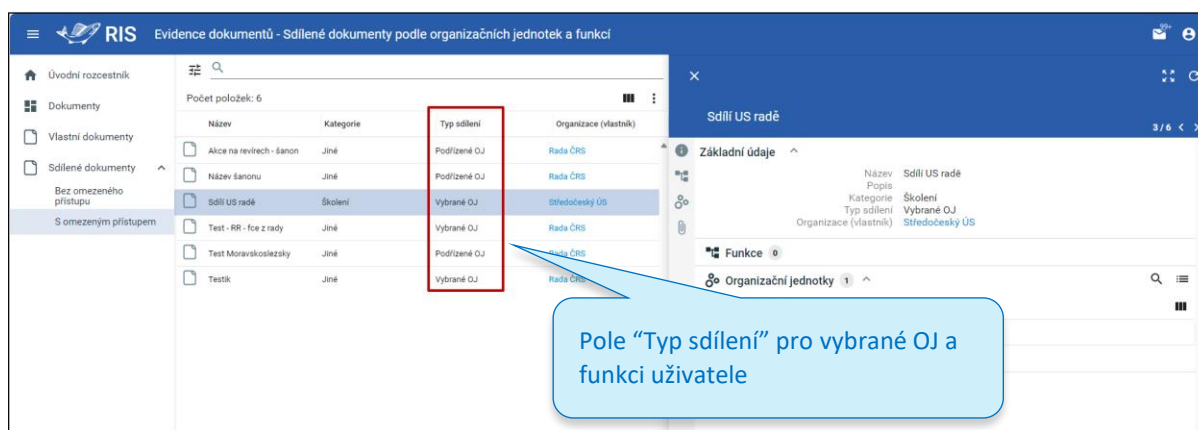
RIS Evidence dokumentů - Sdílené dokumenty podle organizačních jednotek a funkcí

99+

Úvodní rozcestník
Dokumenty
Vlastní dokumenty
Sdílené dokumenty
Bez omezeného přístupu
S omezeným přístupem

Počet položek: 6

| Název | Kategorie | Typ sdílení | Organizace (vlastník) |
|---|---|---|---|
| Akce na revírech - šanon | Jiné | Podřízené OJ | Rada ČRS |
| Název šanonu | Jiné | Podřízené OJ | Rada ČRS |
| Sdílí US radě | Školení | Vybrané OJ | Středočeský ÚS |
| Test - RR - fce z rady | Jiné | Vybrané OJ | Rada ČRS |
| Test Moravskoslezsky | Jiné | Podřízené OJ | Rada ČRS |
| Testik | Jiné | Vybrané OJ | Rada ČRS |

Sdílí US radě
3/6

Základní údaje
Název Sdílí US radě
Popis
Kategorie Školení
Typ sdílení Vybrané OJ
Organizace (vlastník) Středočeský ÚS

Funkce 0
Organizační jednotky 1

Pole “Typ sdílení” pro vybrané OJ a funkci uživatele